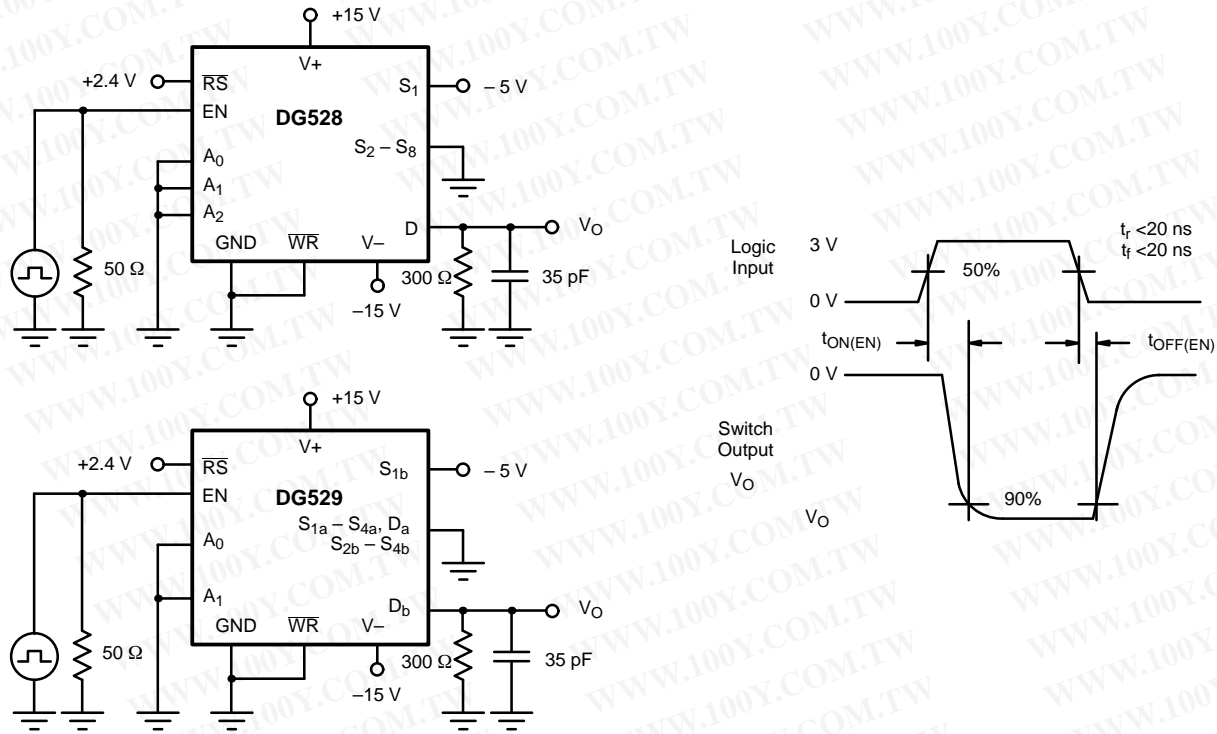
+15 V

+2.4 V
$\overline{RS}$
EN
V+
DG528
$S_1$
– 5 V
$S_2 – S_8$
$A_0$
$A_1$
$A_2$
GND
$\overline{WR}$
V–
D
$V_O$
50 Ω
300 Ω
35 pF
–15 V

+15 V

+2.4 V
$\overline{RS}$
EN
V+
DG529
$S_{1b}$
– 5 V
$S_{1a} – S_{4a}$, $D_a$
$S_{2b} – S_{4b}$
$A_0$
$A_1$
GND
$\overline{WR}$
V–
$D_b$
$V_O$
50 Ω
300 Ω
35 pF
–15 V

Logic Input
3 V
50%
0 V
$t_r$ <20 ns
$t_f$ <20 ns
$t_{ON(EN)}$
$t_{OFF(EN)}$
0 V
Switch Output
$V_O$
90%
$V_O$

WWW.100Y.COM.TW